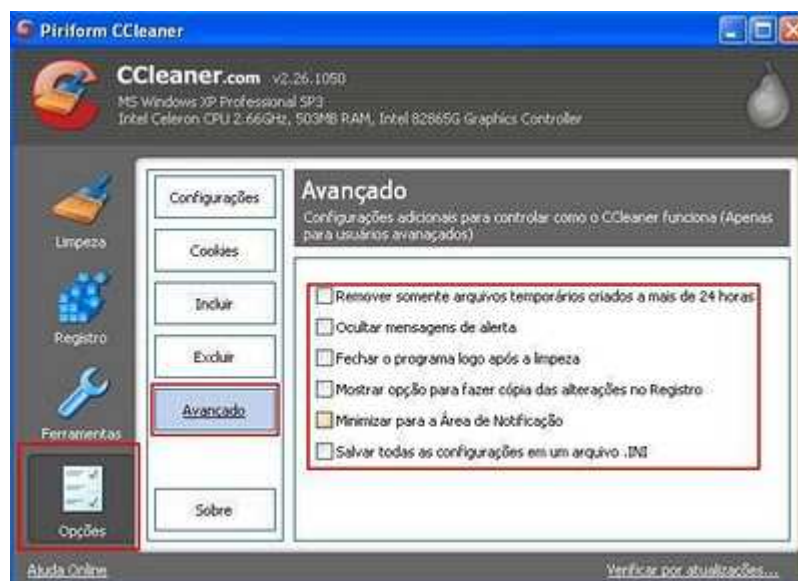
Piriform CCleaner

CCleaner.com v2.26.1050
MS Windows XP Professional SP3
Intel Celeron CPU 2.66GHz, 503MB RAM, Intel 82865G Graphics Controller

Limpeza
Registro
Ferramentas
Opções

Configurações
Cookies
Incluir
Excluir
Avançado
Sobre

Avançado
Configurações adicionais para controlar como o CCleaner funciona (Apenas para usuários avançados)

Remover somente arquivos temporários criados a mais de 24 horas
Ocultar mensagens de alerta
Fechar o programa logo após a limpeza
Mostrar opção para fazer cópia das alterações no Registro
Minimizar para a Área de Notificação
Salvar todas as configurações em um arquivo .INI

Ajuda Online
Verificar por atualizações...